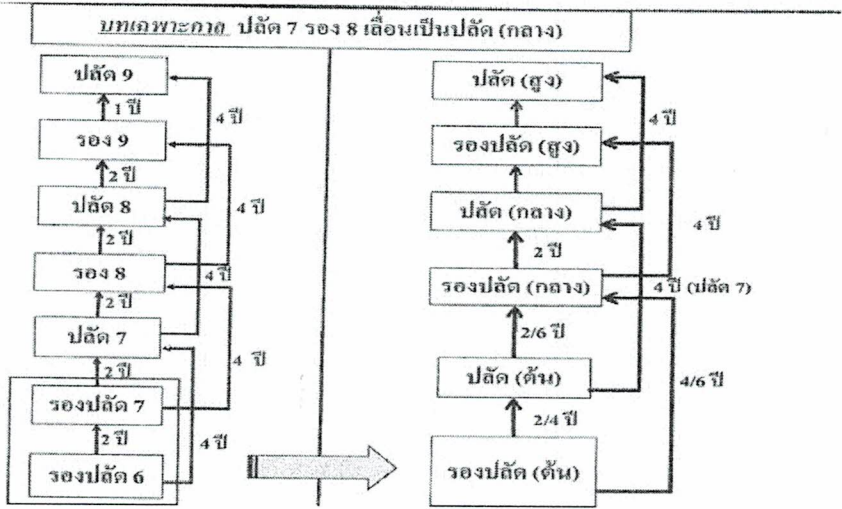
บทเฉพาะกาล ปลัด 7 รอง 8 เลื่อนเป็นปลัด (กลาง)

ปลัด 9
1 ปี
รอง 9
2 ปี
ปลัด 8
2 ปี
รอง 8
2 ปี
ปลัด 7
2 ปี
รองปลัด 7
2 ปี
รองปลัด 6
4 ปี
4 ปี
4 ปี
4 ปี
4 ปี

ปลัด (สูง)
รองปลัด (สูง)
ปลัด (กลาง)
2 ปี
รองปลัด (กลาง)
2/6 ปี
ปลัด (ต้น)
2/4 ปี
รองปลัด (ต้น)
4 ปี
4 ปี
4 ปี (ปลัด 7)
4/6 ปี